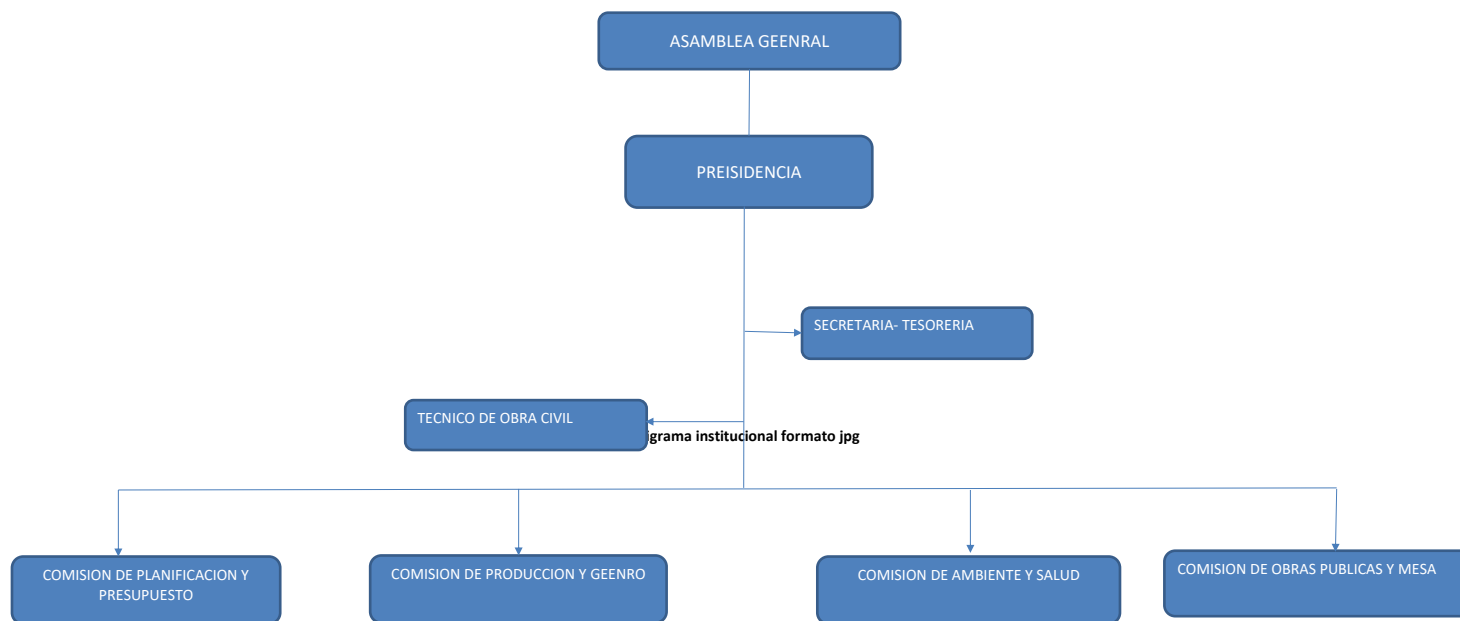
ASAMBLEA GEENRAL

PREISIDENCIA

SECRETARIA- TESORERIA

TECNICO DE OBRA CIVIL

grama institucional formato jpg

COMISION DE PLANIFICACION Y PRESUPUESTO

COMISION DE PRODUCCION Y GEENRO

COMISION DE AMBIENTE Y SALUD

COMISION DE OBRAS PUBLICAS Y MESA